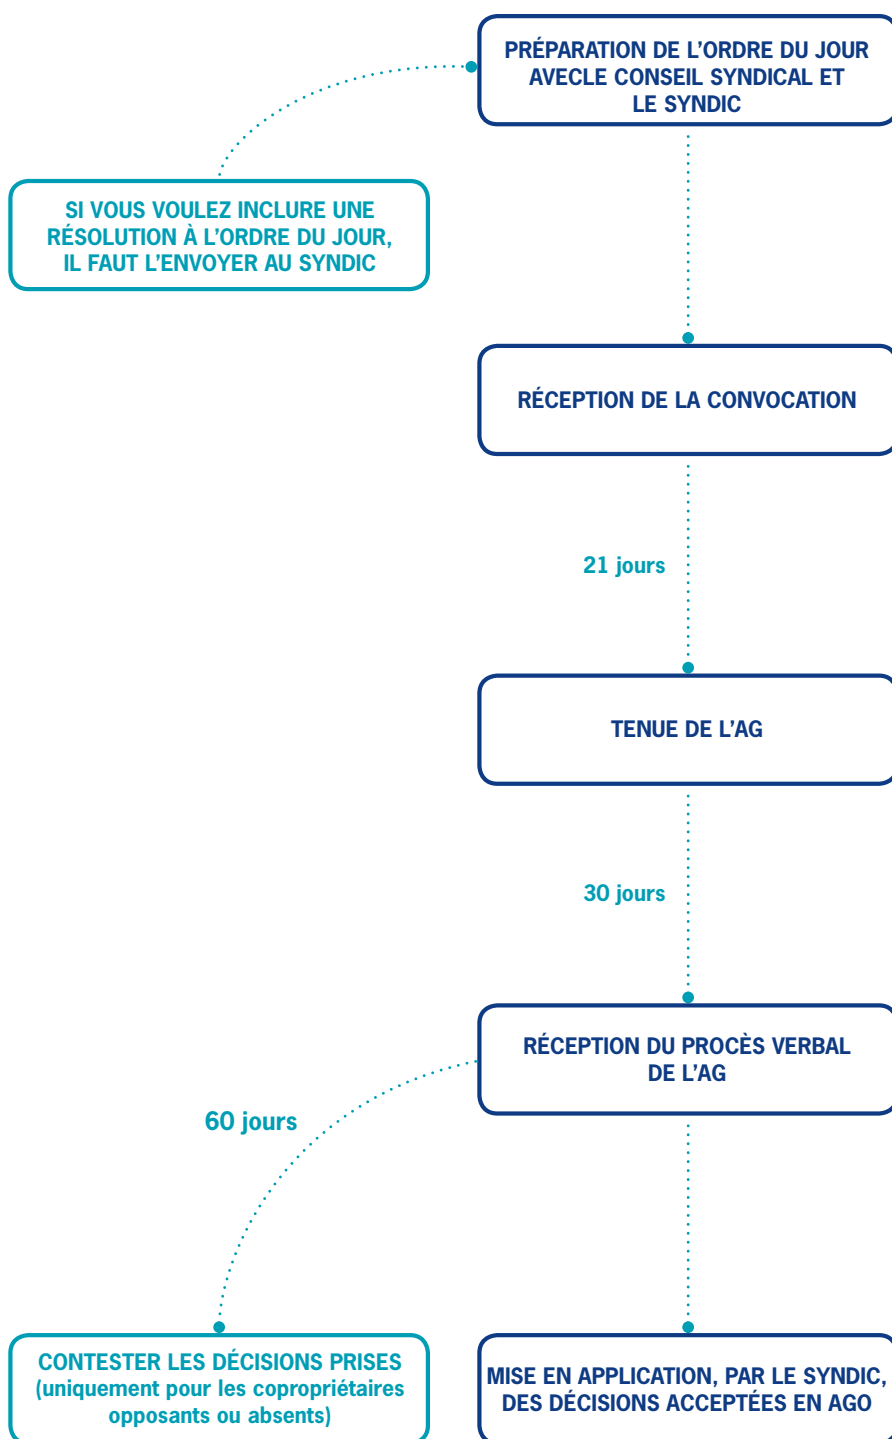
PRÉPARATION DE L'ORDRE DU JOUR AVECLE CONSEIL SYNDICAL ET LE SYNDIC

SI VOUS VOULEZ INCLURE UNE RÉSOLUTION À L'ORDRE DU JOUR, IL FAUT L'ENVOYER AU SYNDIC

RÉCEPTION DE LA CONVOCATION

21 jours

TENUE DE L'AG

30 jours

RÉCEPTION DU PROCÈS VERBAL DE L'AG

60 jours

CONTESTER LES DÉCISIONS PRISES (uniquement pour les copropriétaires opposants ou absents)

MISE EN APPLICATION, PAR LE SYNDIC, DES DÉCISIONS ACCEPTÉES EN AGO